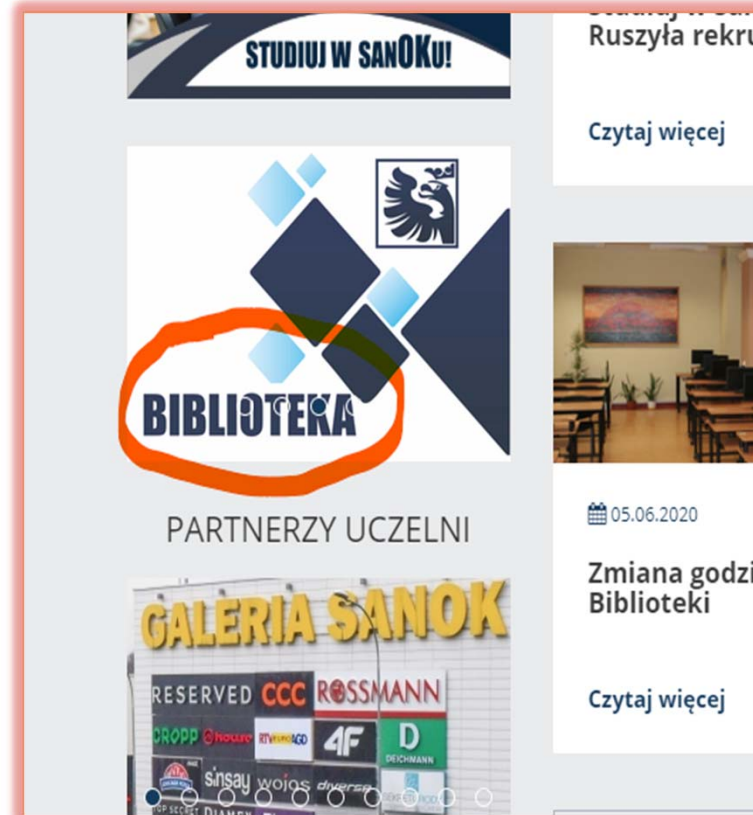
STUDIUJ W SANOKU!

BIBLIOTEKA

PARTNERZY UCZELNI

GALERIA SANOK

RESERVED CCC ROSSMANN

CROPP house RTV EURO AGD 4F DEICHMANN

sinsay wojas diverse

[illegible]
Ruszyła rekru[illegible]

Czytaj więcej

05.06.2020

Zmiana godzi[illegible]
Biblioteki

Czytaj więcej